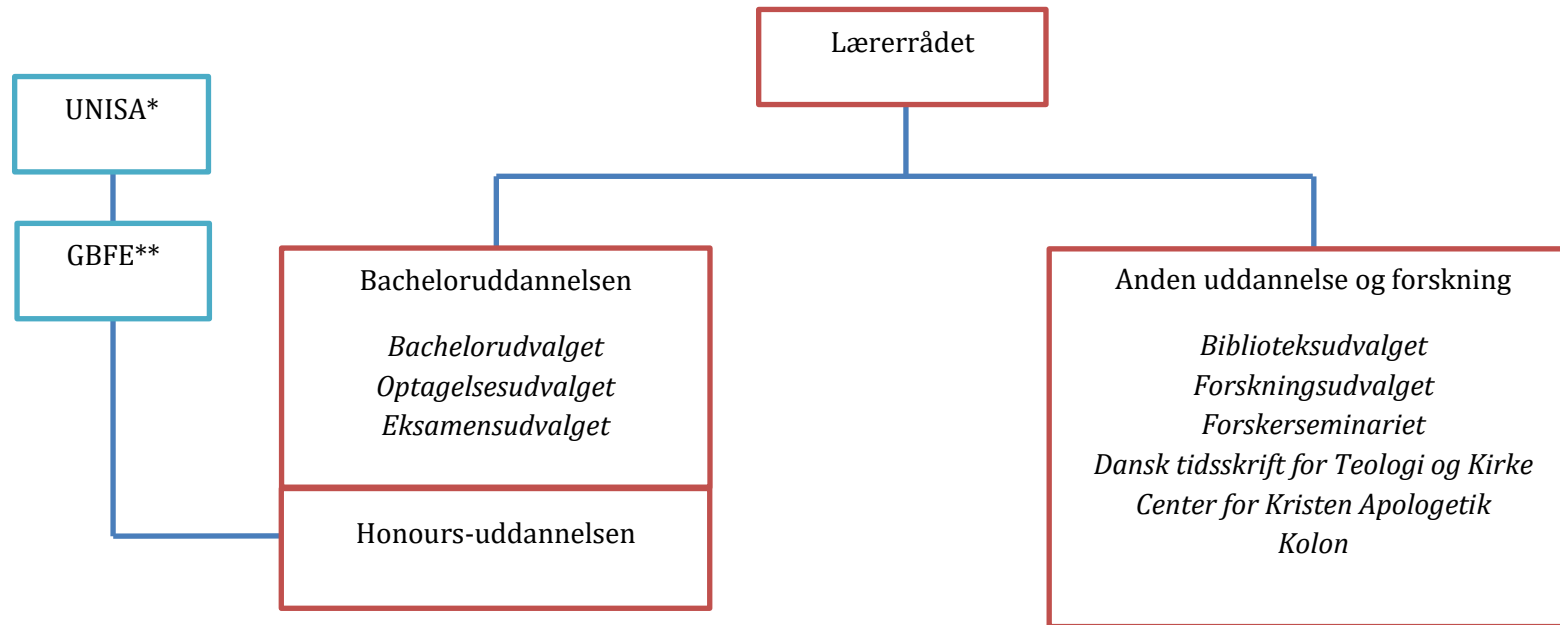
Lærerrådet

UNISA*

GBFE**

Bacheloruddannelsen

*Bachelorudvalget*
*Optagelsesudvalget*
*Eksamensudvalget*

Honours-uddannelsen

Anden uddannelse og forskning

*Biblioteksudvalget*
*Forskningsudvalget*
*Forskerseminariet*
*Dansk tidsskrift for Teologi og Kirke*
*Center for Kristen Apologetik*
*Kolon*